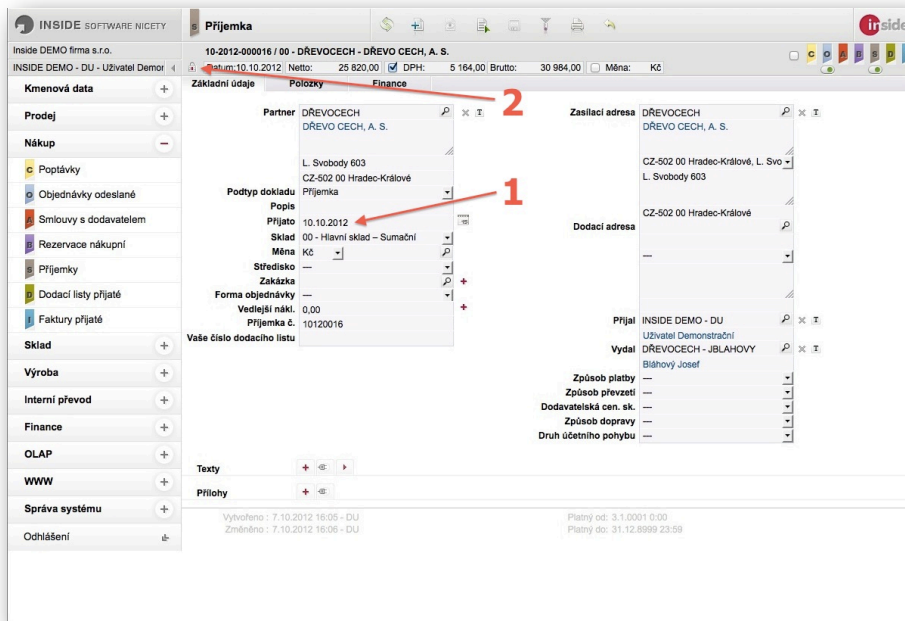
INSIDE SOFTWARE NICETY

Inside DEMO firma s.r.o.

INSIDE DEMO - DU - Uživatel Demor

Kmenová data +

Prodej +

Nákup −

C Poptávky

O Objednávky odeslané

Smlouvy s dodavatelem

R Rezervace nákupní

S Příjemky

D Dodací listy přijaté

F Faktury přijaté

Sklad +

Výroba +

Interní převod +

Finance +

OLAP +

WWW +

Správa systému +

Odhlášení

S Příjemka

inside

10-2012-000016 / 00 - DŘEVOCECH - DŘEVO CECH, A. S.

Datum:10.10.2012 Netto: 25 820,00 DPH: 5 164,00 Brutto: 30 984,00 Měna: Kč

C O A R S D

2

Základní údaje Položky Finance

Partner DŘEVOCECH
DŘEVO CECH, A. S.

L. Svobody 603
CZ-502 00 Hradec-Králové

Podtyp dokladu Příjemka
Popis
Přijato 10.10.2012
Sklad 00 - Hlavní sklad – Sumační
Měna Kč
Středisko —
Zakázka
Forma objednávky —
Vedlejší nákl. 0,00
Příjemka č. 10120016
Vaše číslo dodacího listu

1

Zasílací adresa DŘEVOCECH
DŘEVO CECH, A. S.

CZ-502 00 Hradec-Králové, L. Svo
L. Svobody 603

CZ-502 00 Hradec-Králové

Dodací adresa

—

Přijal INSIDE DEMO - DU
Uživatel Demonstrační
Vydal DŘEVOCECH - JBLAHOVY
Bláhový Josef
Způsob platby —
Způsob převzetí —
Dodavatelská cen. sk. —
Způsob dopravy —
Druh účetního pohybu —

Texty

Přílohy

Vytvořeno : 7.10.2012 16:05 - DU
Změněno : 7.10.2012 16:06 - DU

Platný od: 3.1.0001 0:00
Platný do: 31.12.8999 23:59